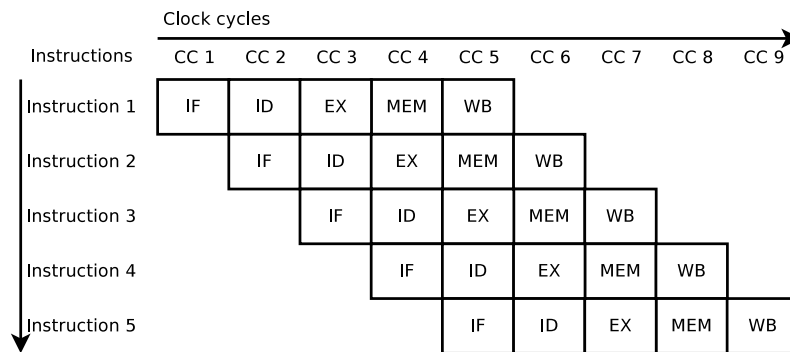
Clock cycles

| Instructions | CC 1 | CC 2 | CC 3 | CC 4 | CC 5 | CC 6 | CC 7 | CC 8 | CC 9 |
|---|---|---|---|---|---|---|---|---|---|
| Instruction 1 | IF | ID | EX | MEM | WB | | | | |
| Instruction 2 | | IF | ID | EX | MEM | WB | | | |
| Instruction 3 | | | IF | ID | EX | MEM | WB | | |
| Instruction 4 | | | | IF | ID | EX | MEM | WB | |
| Instruction 5 | | | | | IF | ID | EX | MEM | WB |